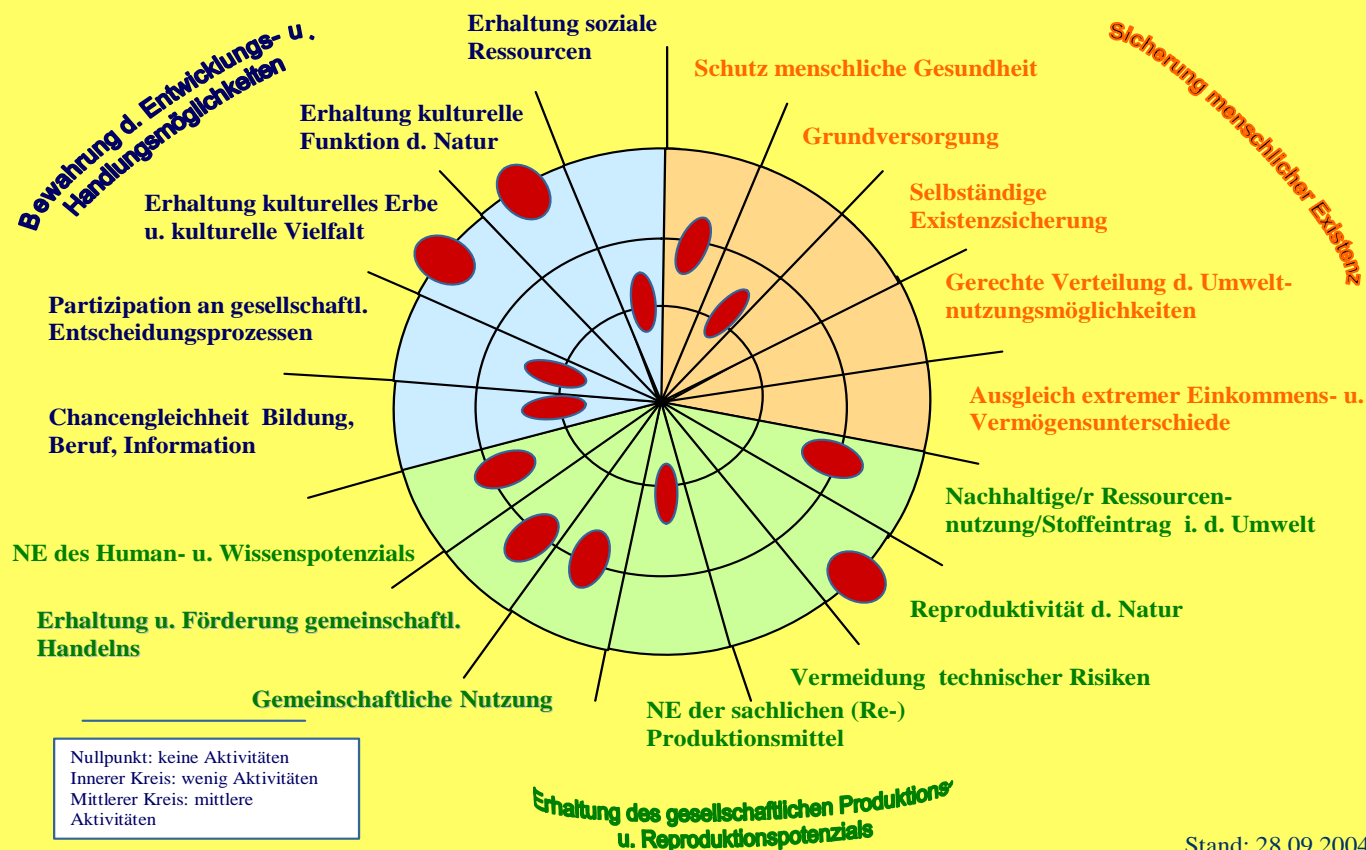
Bewahrung d. Entwicklungs- u. Handlungsmöglichkeiten

Erhaltung soziale Ressourcen

Sicherung menschlicher Existenz

Schutz menschliche Gesundheit

Erhaltung kulturelle Funktion d. Natur

Grundversorgung

Selbständige Existenzsicherung

Erhaltung kulturelles Erbe u. kulturelle Vielfalt

Gerechte Verteilung d. Umweltnutzungsmöglichkeiten

Partizipation an gesellschaftl. Entscheidungsprozessen

Ausgleich extremer Einkommens- u. Vermögensunterschiede

Chancengleichheit Bildung, Beruf, Information

Nachhaltige/r Ressourcennutzung/Stoffeintrag i. d. Umwelt

NE des Human- u. Wissenspotenzials

Reproduktivität d. Natur

Erhaltung u. Förderung gemeinschaftl. Handelns

Vermeidung technischer Risiken

Gemeinschaftliche Nutzung

NE der sachlichen (Re-) Produktionsmittel

Nullpunkt: keine Aktivitäten
Innerer Kreis: wenig Aktivitäten
Mittlerer Kreis: mittlere Aktivitäten

Erhaltung des gesellschaftlichen Produktions- u. Reproduktionspotenzials

Stand: 28.09.2004